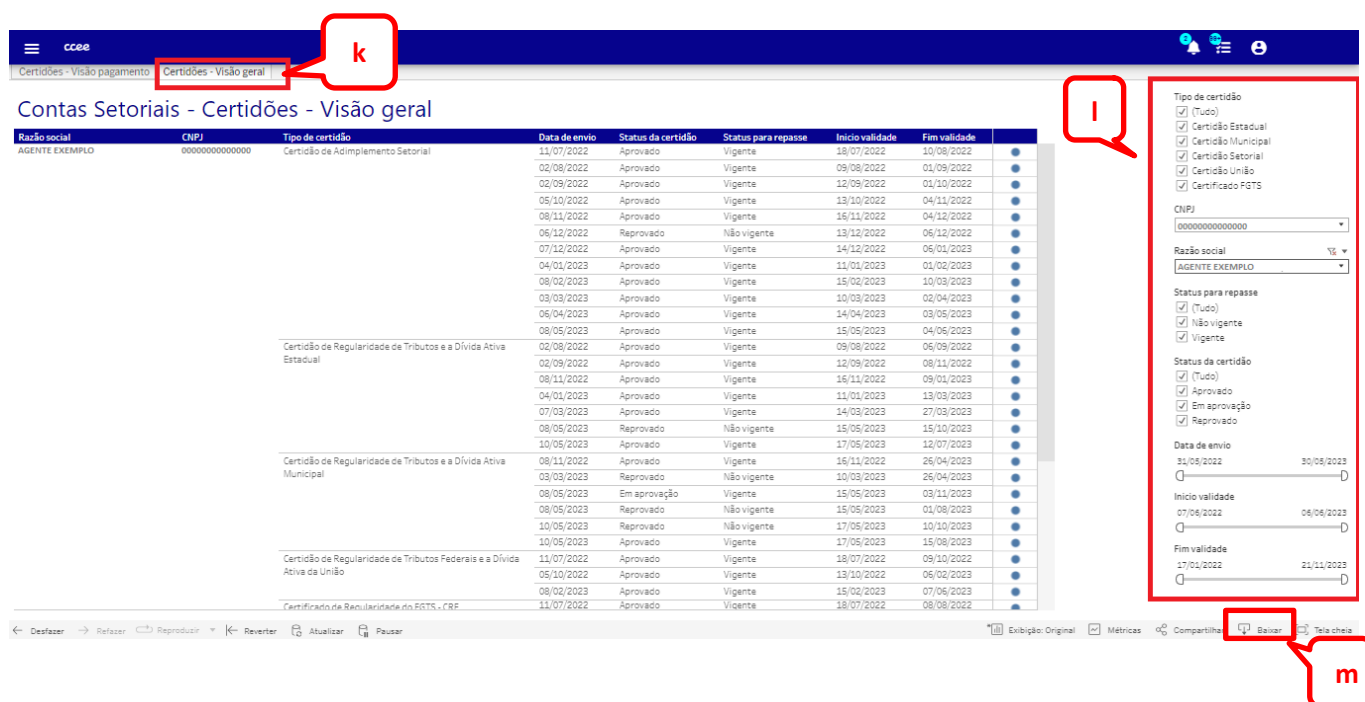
ccee

Certidões - Visão pagamento | Certidões - Visão geral

k

Contas Setoriais - Certidões - Visão geral

| Razão social | CNPJ | Tipo de certidão | Data de envio | Status da certidão | Status para repasse | Início validade | Fim validade |
|---|---|---|---|---|---|---|---|
| AGENTE EXEMPLO | 00000000000000 | Certidão de Adimplemento Setorial | 11/07/2022 | Aprovado | Vigente | 18/07/2022 | 10/08/2022 |
| | | | 02/08/2022 | Aprovado | Vigente | 09/08/2022 | 01/09/2022 |
| | | | 02/09/2022 | Aprovado | Vigente | 12/09/2022 | 01/10/2022 |
| | | | 05/10/2022 | Aprovado | Vigente | 13/10/2022 | 04/11/2022 |
| | | | 08/11/2022 | Aprovado | Vigente | 16/11/2022 | 04/12/2022 |
| | | | 06/12/2022 | Reprovado | Não vigente | 13/12/2022 | 06/12/2022 |
| | | | 07/12/2022 | Aprovado | Vigente | 14/12/2022 | 06/01/2023 |
| | | | 04/01/2023 | Aprovado | Vigente | 11/01/2023 | 01/02/2023 |
| | | | 08/02/2023 | Aprovado | Vigente | 15/02/2023 | 10/03/2023 |
| | | | 03/03/2023 | Aprovado | Vigente | 10/03/2023 | 02/04/2023 |
| | | | 06/04/2023 | Aprovado | Vigente | 14/04/2023 | 03/05/2023 |
| | | | 08/05/2023 | Aprovado | Vigente | 15/05/2023 | 04/06/2023 |
| | | Certidão de Regularidade de Tributos e a Dívida Ativa Estadual | 02/08/2022 | Aprovado | Vigente | 09/08/2022 | 06/09/2022 |
| | | | 02/09/2022 | Aprovado | Vigente | 12/09/2022 | 08/11/2022 |
| | | | 08/11/2022 | Aprovado | Vigente | 16/11/2022 | 09/01/2023 |
| | | | 04/01/2023 | Aprovado | Vigente | 11/01/2023 | 13/03/2023 |
| | | | 07/03/2023 | Aprovado | Vigente | 14/03/2023 | 27/03/2023 |
| | | | 08/05/2023 | Reprovado | Não vigente | 15/05/2023 | 15/10/2023 |
| | | | 10/05/2023 | Aprovado | Vigente | 17/05/2023 | 12/07/2023 |
| | | Certidão de Regularidade de Tributos e a Dívida Ativa Municipal | 08/11/2022 | Aprovado | Vigente | 16/11/2022 | 26/04/2023 |
| | | | 03/03/2023 | Reprovado | Não vigente | 10/03/2023 | 26/04/2023 |
| | | | 08/05/2023 | Em aprovação | Vigente | 15/05/2023 | 03/11/2023 |
| | | | 08/05/2023 | Reprovado | Não vigente | 15/05/2023 | 01/08/2023 |
| | | | 10/05/2023 | Reprovado | Não vigente | 17/05/2023 | 10/10/2023 |
| | | | 10/05/2023 | Aprovado | Vigente | 17/05/2023 | 15/08/2023 |
| | | Certidão de Regularidade de Tributos Federais e a Dívida Ativa da União | 11/07/2022 | Aprovado | Vigente | 18/07/2022 | 09/10/2022 |
| | | | 05/10/2022 | Aprovado | Vigente | 13/10/2022 | 06/02/2023 |
| | | | 08/02/2023 | Aprovado | Vigente | 15/02/2023 | 07/06/2023 |
| | | Certificado de Regularidade do FGTS - CRF | 11/07/2022 | Aprovado | Vigente | 18/07/2022 | 08/08/2022 |

l

Tipo de certidão
(Tudo)
Certidão Estadual
Certidão Municipal
Certidão Setorial
Certidão União
Certificado FGTS

CNPJ
00000000000000

Razão social
AGENTE EXEMPLO

Status para repasse
(Tudo)
Não vigente
Vigente

Status da certidão
(Tudo)
Aprovado
Em aprovação
Reprovado

Data de envio
31/05/2022 30/05/2023

Início validade
07/06/2022 06/06/2023

Fim validade
17/01/2022 21/11/2023

Desfazer Refazer Reproduzir Reverter Atualizar Pausar

Exibição: Original Métricas Compartilhar Baixar Tela cheia

m